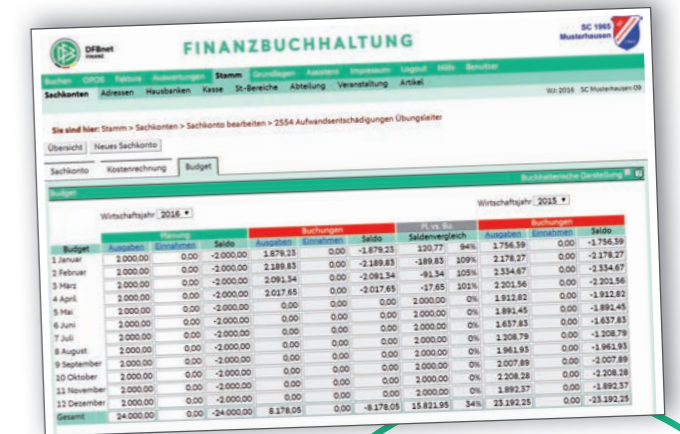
DFBnet FINANZ

FINANZBUCHHALTUNG

SC 1965 Musterhausen

Buchen OPOS Faktura Auswertungen Stamm Grundlagen Assistent Impressum Logout Hilfe Benutzer

Sachkonten Adressen Hausbanken Kasse St-Bereiche Abteilung Veranstaltung Artikel

WJ: 2016 SC Musterhausen 09

Sie sind hier: Stamm > Sachkonten > Sachkonto bearbeiten > 2554 Aufwandsentschädigungen Übungsleiter

Übersicht Neues Sachkonto

Sachkonto Kostenrechnung Budget

Buchhalterische Darstellung

Budget

Wirtschaftsjahr: 2016

Wirtschaftsjahr: 2015

| Budget | Planung Ausgaben | Planung Einnahmen | Planung Saldo | Buchungen Ausgaben | Buchungen Einnahmen | Buchungen Saldo | PL vs. Bu Saldenvergleich | | Buchungen Ausgaben | Buchungen Einnahmen | Buchungen Saldo |
|---|---|---|---|---|---|---|---|---|---|---|---|
| 1 Januar | 2.000,00 | 0,00 | -2.000,00 | 1.879,23 | 0,00 | -1.879,23 | 120,77 | 94% | 1.756,39 | 0,00 | -1.756,39 |
| 2 Februar | 2.000,00 | 0,00 | -2.000,00 | 2.189,83 | 0,00 | -2.189,83 | -189,83 | 109% | 2.178,27 | 0,00 | -2.178,27 |
| 3 März | 2.000,00 | 0,00 | -2.000,00 | 2.091,34 | 0,00 | -2.091,34 | -91,34 | 105% | 2.334,67 | 0,00 | -2.334,67 |
| 4 April | 2.000,00 | 0,00 | -2.000,00 | 2.017,65 | 0,00 | -2.017,65 | -17,65 | 101% | 2.201,56 | 0,00 | -2.201,56 |
| 5 Mai | 2.000,00 | 0,00 | -2.000,00 | 0,00 | 0,00 | 0,00 | 2.000,00 | 0% | 1.912,82 | 0,00 | -1.912,82 |
| 6 Juni | 2.000,00 | 0,00 | -2.000,00 | 0,00 | 0,00 | 0,00 | 2.000,00 | 0% | 1.891,45 | 0,00 | -1.891,45 |
| 7 Juli | 2.000,00 | 0,00 | -2.000,00 | 0,00 | 0,00 | 0,00 | 2.000,00 | 0% | 1.637,83 | 0,00 | -1.637,83 |
| 8 August | 2.000,00 | 0,00 | -2.000,00 | 0,00 | 0,00 | 0,00 | 2.000,00 | 0% | 1.208,79 | 0,00 | -1.208,79 |
| 9 September | 2.000,00 | 0,00 | -2.000,00 | 0,00 | 0,00 | 0,00 | 2.000,00 | 0% | 1.961,93 | 0,00 | -1.961,93 |
| 10 Oktober | 2.000,00 | 0,00 | -2.000,00 | 0,00 | 0,00 | 0,00 | 2.000,00 | 0% | 2.007,89 | 0,00 | -2.007,89 |
| 11 November | 2.000,00 | 0,00 | -2.000,00 | 0,00 | 0,00 | 0,00 | 2.000,00 | 0% | 2.208,28 | 0,00 | -2.208,28 |
| 12 Dezember | 2.000,00 | 0,00 | -2.000,00 | 0,00 | 0,00 | 0,00 | 2.000,00 | 0% | 1.892,37 | 0,00 | -1.892,37 |
| Gesamt | 24.000,00 | 0,00 | -24.000,00 | 8.178,05 | 0,00 | -8.178,05 | 15.821,95 | 34% | 23.192,25 | 0,00 | -23.192,25 |